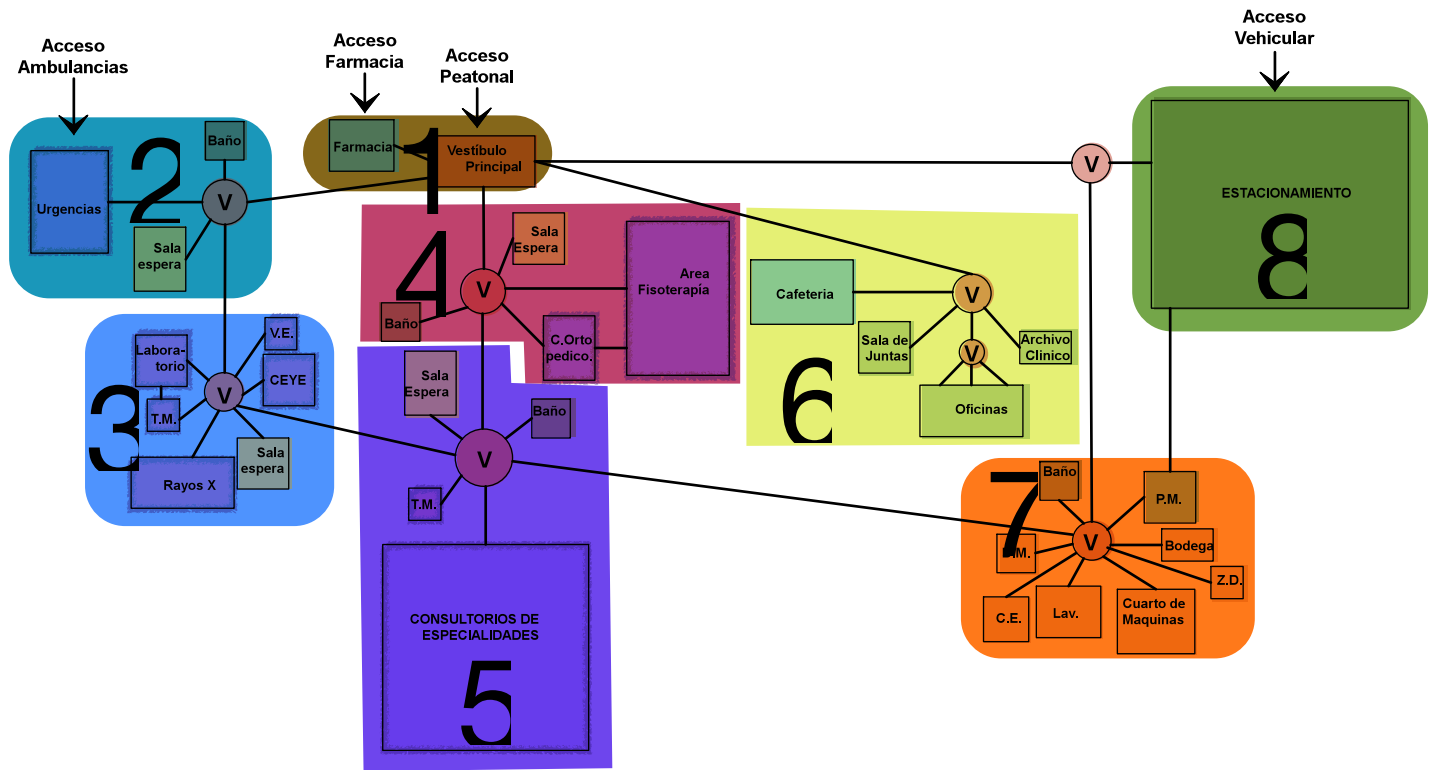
Acceso Ambulancias

Acceso Farmacia

Acceso Peatonal

Acceso Vehicular

Farmacia

1

Vestíbulo Principal

Baño

2

Urgencias

V

Sala espera

V

ESTACIONAMIENTO

8

4

Sala Espera

Area Fisoterapía

V

Baño

C.Orto pedico.

Cafeteria

V

Sala de Juntas

V

Archivo Clinico

Oficinas

6

Laboratorio

V.E.

CEYE

3

V

T.M.

Sala espera

Rayos X

Sala Espera

Baño

V

T.M.

CONSULTORIOS DE ESPECIALIDADES

5

7

Baño

P.M.

V

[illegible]M.

Bodega

Z.D.

C.E.

Lav.

Cuarto de Maquinas